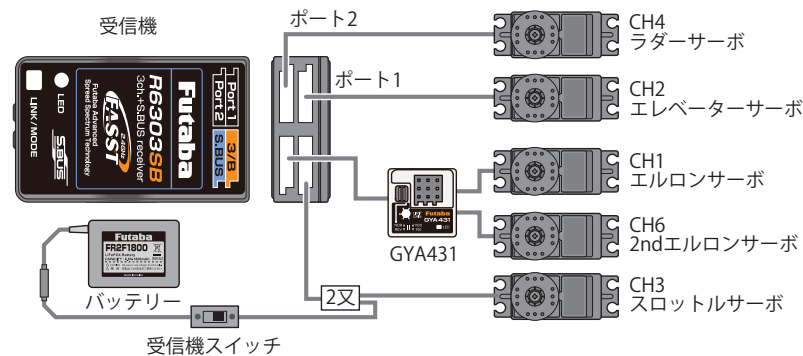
受信機

Futaba
R6303SB
3ch+S.BUS receiver
FASST
2.4GHz
Futaba Advanced Spread Spectrum Technology
Port 1
Port 2
3/B
S.BUS
LED
LINK/MODE
SBUS

ポート2
ポート1

CH4
ラダーサーボ

CH2
エレベーターサーボ

CH1
エルロンサーボ

CH6
2ndエルロンサーボ

CH3
スロットルサーボ

Futaba
GYA431

Futaba
FR2F1800
LiFe
バッテリー

2又

受信機スイッチ